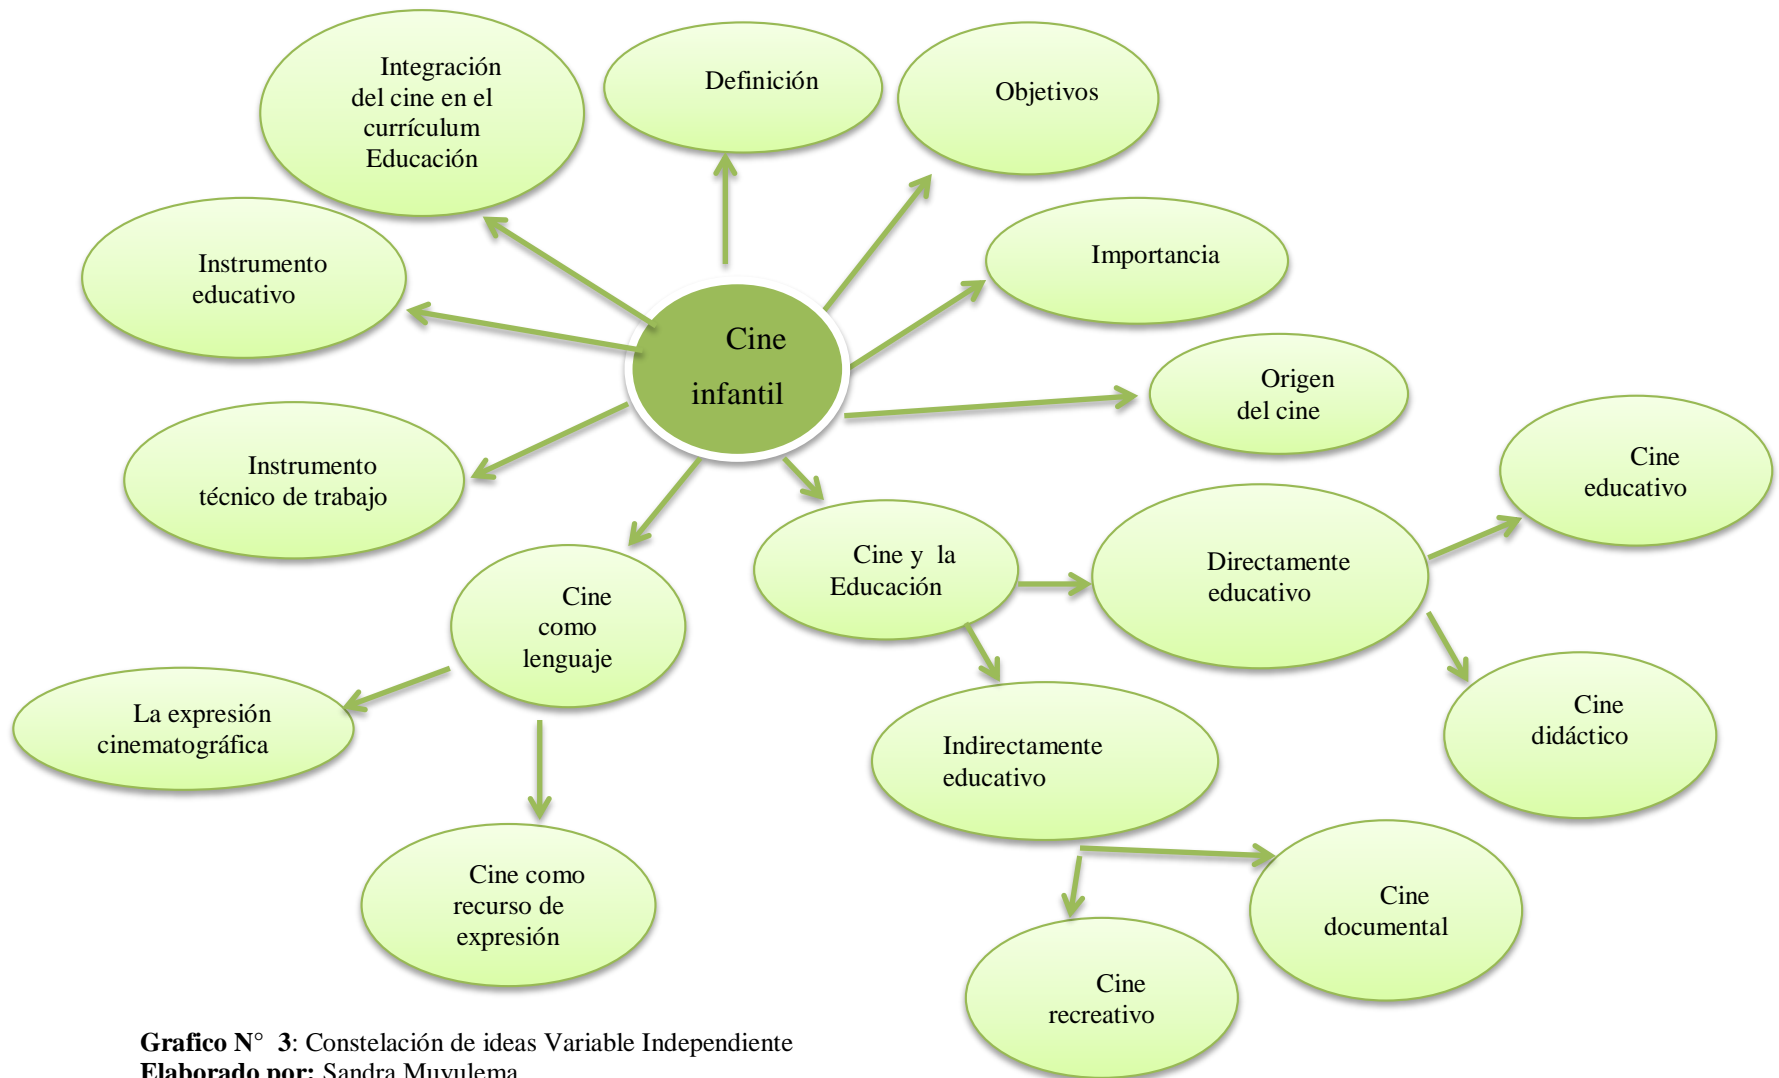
Integración del cine en el currículum Educación

Definición

Objetivos

Instrumento educativo

Importancia

Cine infantil

Origen del cine

Instrumento técnico de trabajo

Cine educativo

Cine y la Educación

Directamente educativo

Cine como lenguaje

La expresión cinematográfica

Cine didáctico

Indirectamente educativo

Cine como recurso de expresión

Cine documental

Cine recreativo

**Grafico N° 3**: Constelación de ideas Variable Independiente
**Elaborado por:** Sandra Muyulema